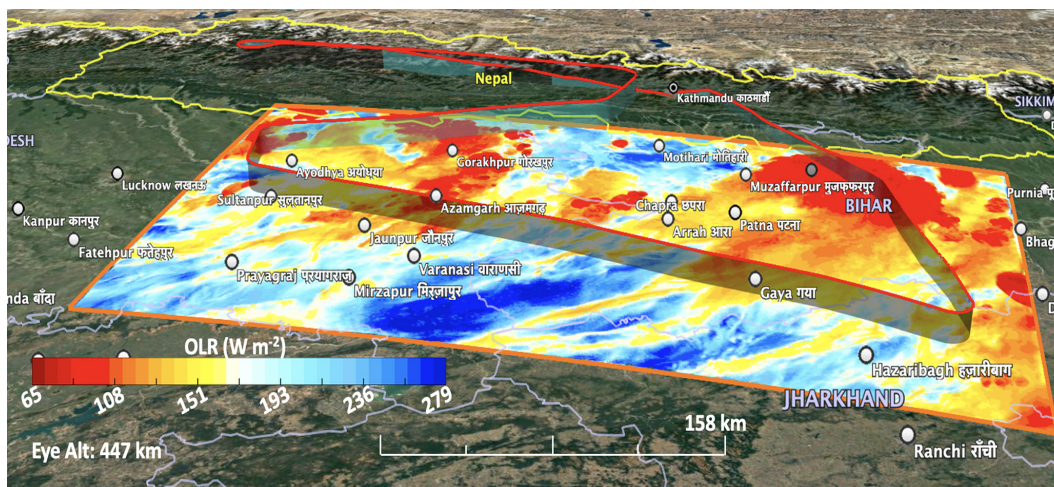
Nepal
Kathmandu काठमाडौं
SIKKIM
DESH
Ayodhya अयोध्या
Gorakhpur गोरखपुर
Motihari मोतिहारी
Muzaffarpur मुज़फ़्फ़रपुर
Lucknow लखनऊ
Sultanpur सुल्तानपुर
Azamgarh आज़मगढ़
Chapra छपरा
BIHAR
Purnia पू
Kanpur कानपुर
Arrah आरा
Patna पटना
Bhag
Fatehpur फ़तेहपुर
Jaunpur जौनपुर
Prayagraj प्रयागराज
Varanasi वाराणसी
nda बाँदा
Mirzapur मिर्ज़ापुर
Gaya गया
OLR (W m$^{-2}$)
65
108
151
193
236
279
Hazaribagh हज़ारीबाग
JHARKHAND
158 km
Eye Alt: 447 km
Ranchi राँची